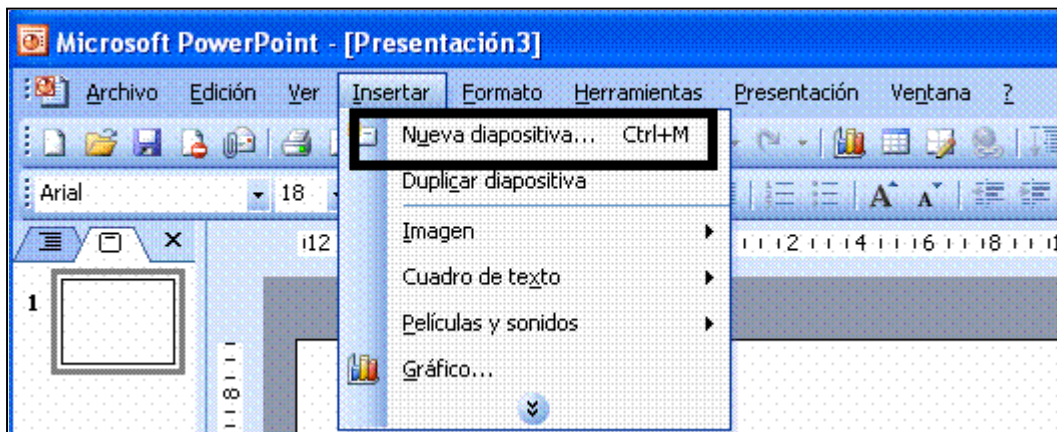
Microsoft PowerPoint - [Presentación3]

Archivo Edición Ver Insertar Formato Herramientas Presentación Ventana ?

Arial 18

1

12

2 4 6 8

8

Nueva diapositiva... Ctrl+M
Duplicar diapositiva
Imagen
Cuadro de texto
Películas y sonidos
Gráfico...